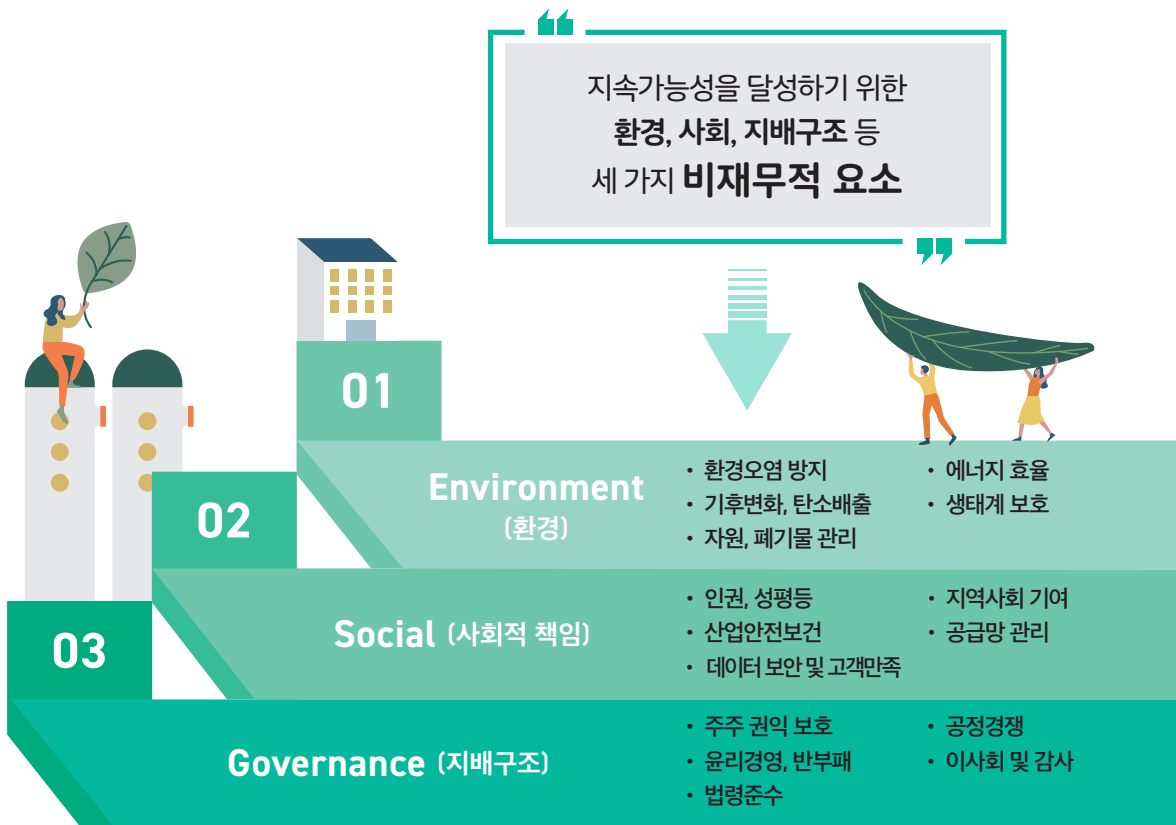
지속가능성을 달성하기 위한
환경, 사회, 지배구조 등
세 가지 비재무적 요소

01

Environment
(환경)

• 환경오염 방지
• 기후변화, 탄소배출
• 자원, 폐기물 관리

• 에너지 효율
• 생태계 보호

02

Social (사회적 책임)

• 인권, 성평등
• 산업안전보건
• 데이터 보안 및 고객만족

• 지역사회 기여
• 공급망 관리

03

Governance (지배구조)

• 주주 권익 보호
• 윤리경영, 반부패
• 법령준수

• 공정경쟁
• 이사회 및 감사